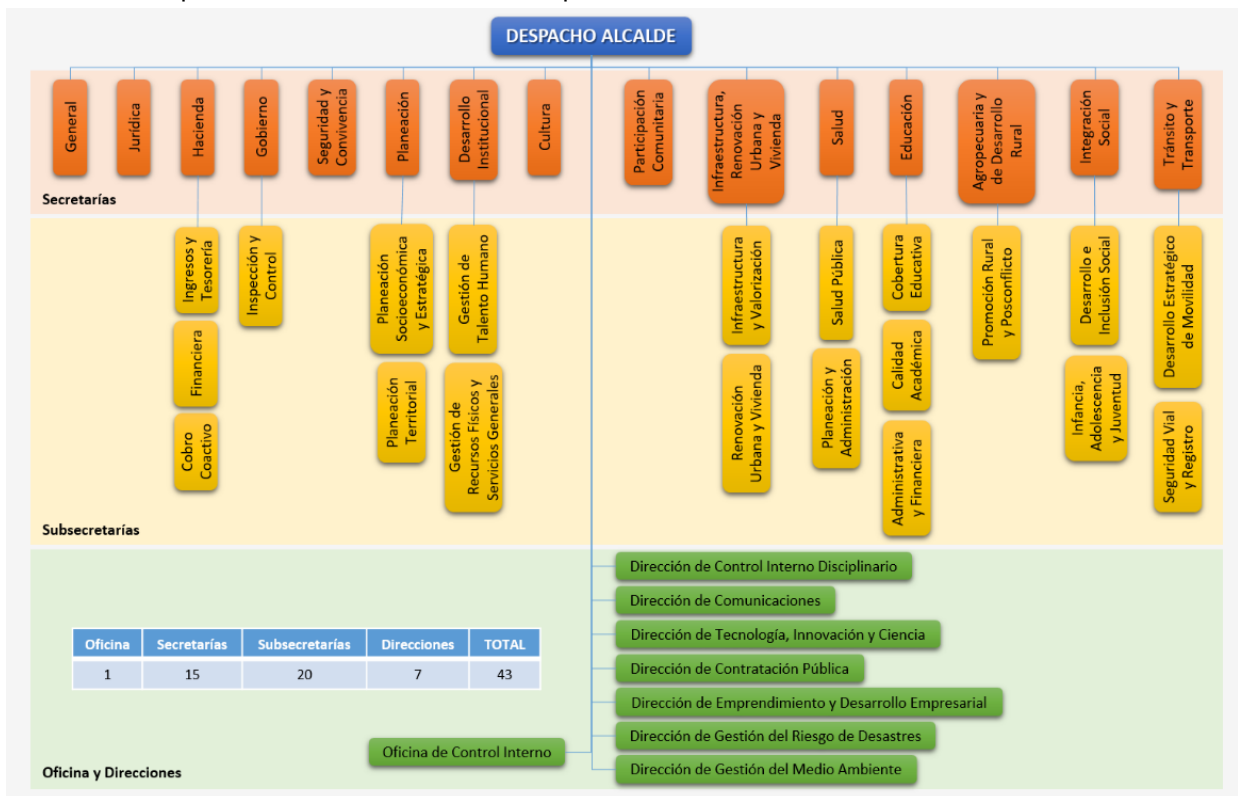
DESPACHO ALCALDE

General
Jurídica
Hacienda
Gobierno
Seguridad y Convivencia
Planeación
Desarrollo Institucional
Cultura
Participación Comunitaria
Infraestructura, Renovación Urbana y Vivienda
Salud
Educación
Agropecuaria y de Desarrollo Rural
Integración Social
Tránsito y Transporte

Secretarías

Ingresos y Tesorería
Financiera
Cobro Coactivo
Inspección y Control
Planeación Socioeconómica y Estratégica
Planeación Territorial
Gestión de Talento Humano
Gestión de Recursos Físicos y Servicios Generales
Infraestructura y Valorización
Renovación Urbana y Vivienda
Salud Pública
Planeación y Administración
Cobertura Educativa
Calidad Académica
Administrativa y Financiera
Promoción Rural y Posconflicto
Desarrollo e Inclusión Social
Infancia, Adolescencia y Juventud
Desarrollo Estratégico de Movilidad
Seguridad Vial y Registro

Subsecretarías

Dirección de Control Interno Disciplinario
Dirección de Comunicaciones
Dirección de Tecnología, Innovación y Ciencia
Dirección de Contratación Pública
Dirección de Emprendimiento y Desarrollo Empresarial
Dirección de Gestión del Riesgo de Desastres
Dirección de Gestión del Medio Ambiente
Oficina de Control Interno

| Oficina | Secretarías | Subsecretarías | Direcciones | TOTAL |
|---|---|---|---|---|
| 1 | 15 | 20 | 7 | 43 |

Oficina y Direcciones